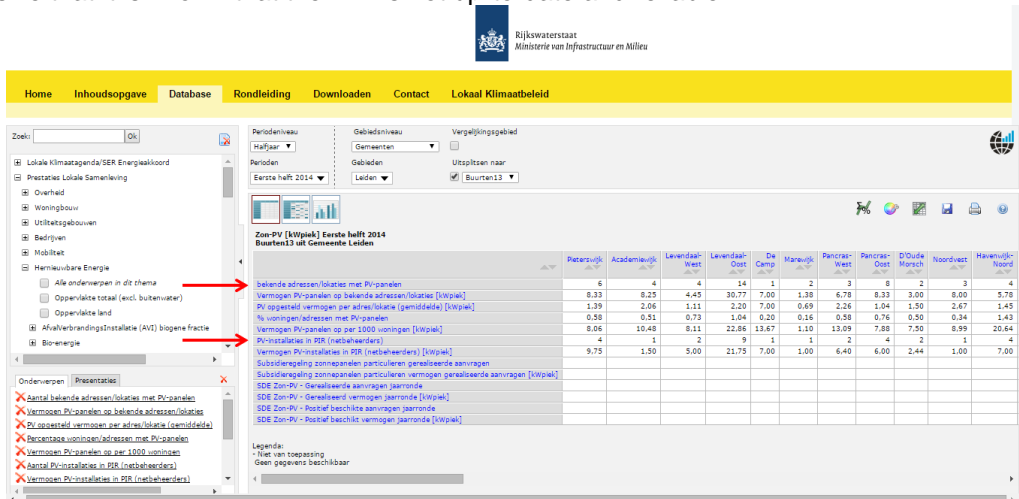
Rijkswaterstaat
Ministerie van Infrastructuur en Milieu

Home | Inhoudsopgave | Database | Rondleiding | Downloaden | Contact | Lokaal Klimaatbeleid

Zoek: Ok

Lokale Klimaatagenda/SER Energieakkoord
Prestaties Lokale Samenleving
Overheid
Woningbouw
Utiliteitsgebouwen
Bedrijven
Mobiliteit
Hernieuwbare Energie
Alle onderwerpen in dit thema
Oppervlakte totaal (excl. buitenwater)
Oppervlakte land
AfvalVerbrandingsInstallatie (AVI) biogene fractie
Bio-energie

Onderwerpen | Presentaties
Aantal bekende adressen/lokaties met PV-panelen
Vermogen PV-panelen op bekende adressen/lokaties
PV opgesteld vermogen per adres/lokatie (gemiddelde)
Percentage woningen/adressen met PV-panelen
Vermogen PV-panelen op per 1000 woningen
Aantal PV-installaties in PIR (netbeheerders)
Vermogen PV-installaties in PIR (netbeheerders)

Periodeniveau: Halfjaar
Gebiedsniveau: Gemeenten
Vergelijkingsgebied
Perioden: Eerste helft 2014
Gebieden: Leiden
Uitsplitsen naar: Buurten13

Zon-PV [kWpiek] Eerste helft 2014
Buurten13 uit Gemeente Leiden

| | Pieterswijk | Academiewijk | Levendaal-West | Levendaal-Oost | De Camp | Marewijk | Pancras-West | Pancras-Oost | D'Oude Morsch | Noordvest | Havenwijk-Noord |
|---|---|---|---|---|---|---|---|---|---|---|---|
| bekende adressen/lokaties met PV-panelen | 6 | 4 | 4 | 14 | 1 | 2 | 3 | 8 | 2 | 3 | 4 |
| Vermogen PV-panelen op bekende adressen/lokaties [kWpiek] | 8,33 | 8,25 | 4,45 | 30,77 | 7,00 | 1,38 | 6,78 | 8,33 | 3,00 | 8,00 | 5,78 |
| PV opgesteld vermogen per adres/lokatie (gemiddelde) [kWpiek] | 1,39 | 2,06 | 1,11 | 2,20 | 7,00 | 0,69 | 2,26 | 1,04 | 1,50 | 2,67 | 1,45 |
| % woningen/adressen met PV-panelen | 0,58 | 0,51 | 0,73 | 1,04 | 0,20 | 0,16 | 0,58 | 0,76 | 0,50 | 0,34 | 1,43 |
| Vermogen PV-panelen op per 1000 woningen [kWpiek] | 8,06 | 10,48 | 8,11 | 22,86 | 13,67 | 1,10 | 13,09 | 7,88 | 7,50 | 8,99 | 20,64 |
| PV-installaties in PIR (netbeheerders) | 4 | 1 | 2 | 9 | 1 | 1 | 2 | 4 | 2 | 1 | 4 |
| Vermogen PV-installaties in PIR (netbeheerders) [kWpiek] | 9,75 | 1,50 | 5,00 | 21,75 | 7,00 | 1,00 | 6,40 | 6,00 | 2,44 | 1,00 | 7,00 |
| Subsidieregeling zonnepanelen particulieren gerealiseerde aanvragen | | | | | | | | | | | |
| Subsidieregeling zonnepanelen particulieren vermogen gerealiseerde aanvragen [kWpiek] | | | | | | | | | | | |
| SDE Zon-PV - Gerealiseerde aanvragen jaarronde | | | | | | | | | | | |
| SDE Zon-PV - Gerealiseerd vermogen jaarronde [kWpiek] | | | | | | | | | | | |
| SDE Zon-PV - Positief beschikte aanvragen jaarronde | | | | | | | | | | | |
| SDE Zon-PV - Positief beschikt vermogen jaarronde [kWpiek] | | | | | | | | | | | |

Legenda:
- Niet van toepassing
Geen gegevens beschikbaar